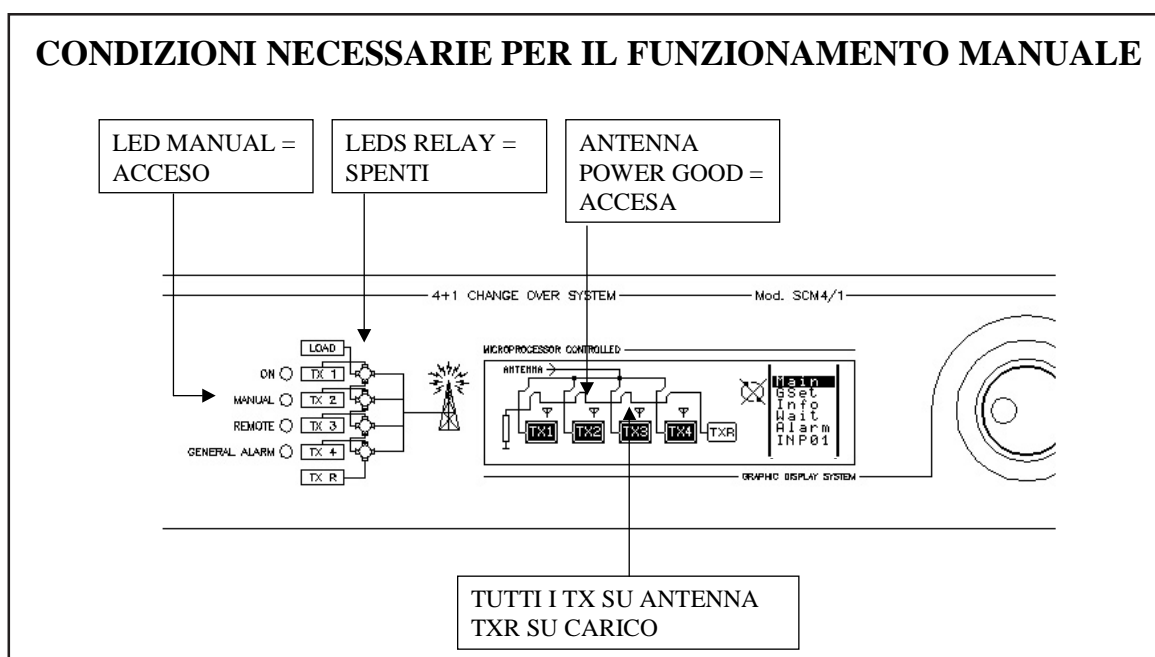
CONDIZIONI NECESSARIE PER IL FUNZIONAMENTO MANUALE

LED MANUAL = ACCESO

LEDS RELAY = SPENTI

ANTENNA POWER GOOD = ACCESA

4+1 CHANGE OVER SYSTEM

Mod. SCM4/1

LOAD
ON
TX 1
MANUAL
TX 2
REMOTE
TX 3
GENERAL ALARM
TX 4
TX R

MICROPROCESSOR CONTROLLED

ANTENNA

TX1 TX2 TX3 TX4 TXR

Main
GSet
Info
Wait
Alarm
INP01

GRAPHIC DISPLAY SYSTEM

TUTTI I TX SU ANTENNA
TXR SU CARICO